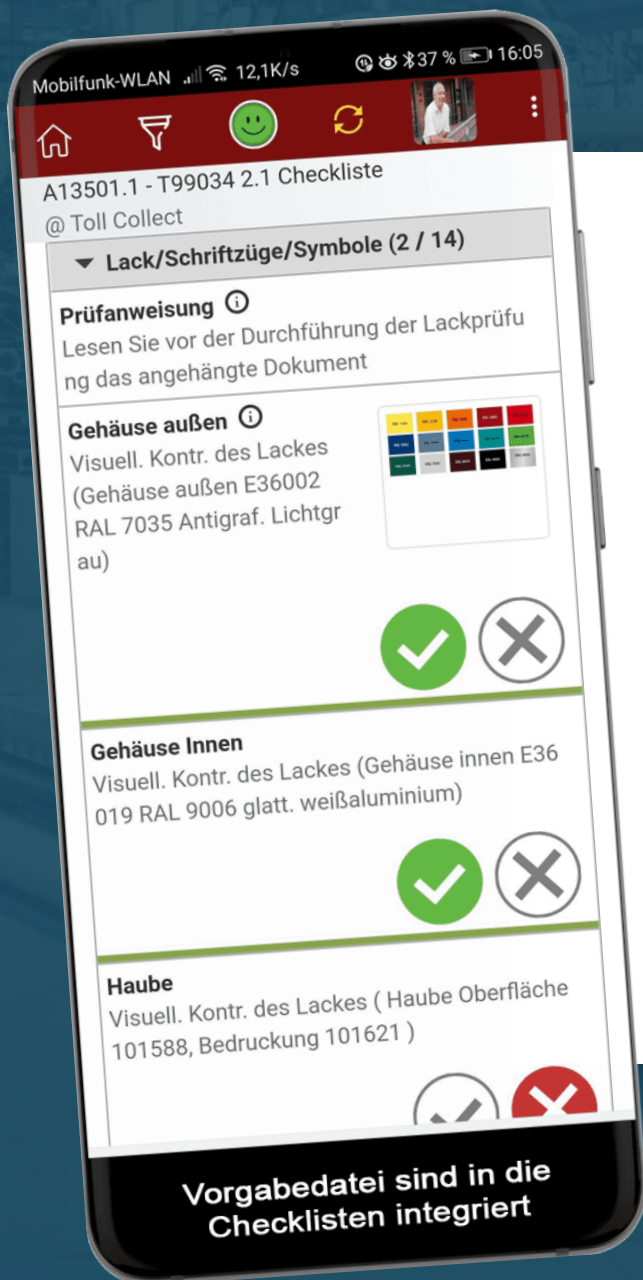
Mobilfunk-WLAN 12,1K/s 37 % 16:05

A13501.1 - T99034 2.1 Checkliste
@ Toll Collect

Lack/Schriftzüge/Symbole (2 / 14)

Prüfanweisung
Lesen Sie vor der Durchführung der Lackprüfung das angehängte Dokument

Gehäuse außen
Visuell. Kontr. des Lackes (Gehäuse außen E36002 RAL 7035 Antigraf. Lichtgrau)

Gehäuse Innen
Visuell. Kontr. des Lackes (Gehäuse innen E36019 RAL 9006 glatt. weißaluminium)

Haube
Visuell. Kontr. des Lackes ( Haube Oberfläche 101588, Bedruckung 101621 )

Vorgabedatei sind in die Checklisten integriert